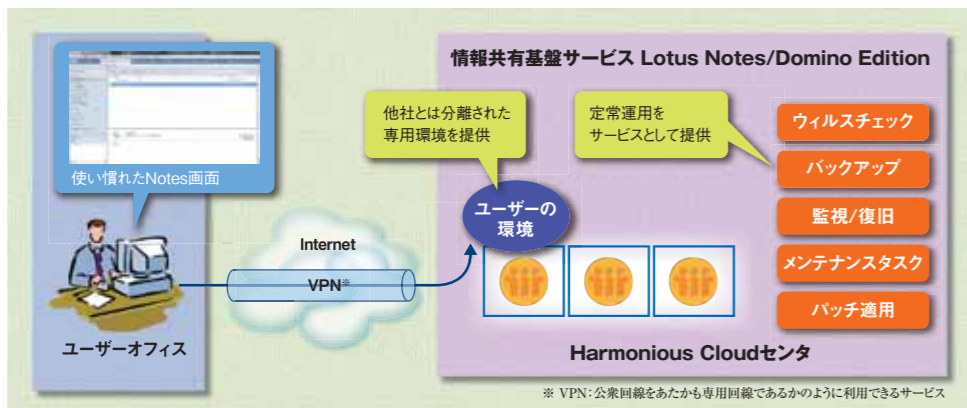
情報共有基盤サービス Lotus Notes/Domino Edition

使い慣れたNotes画面

他社とは分離された専用環境を提供

定常運用をサービスとして提供

ウィルスチェック

バックアップ

監視/復旧

メンテナンスタスク

パッチ適用

ユーザーの環境

Internet

VPN※

ユーザーオフィス

Harmonious Cloudセンタ

※ VPN：公衆回線をあたかも専用回線であるかのように利用できるサービス